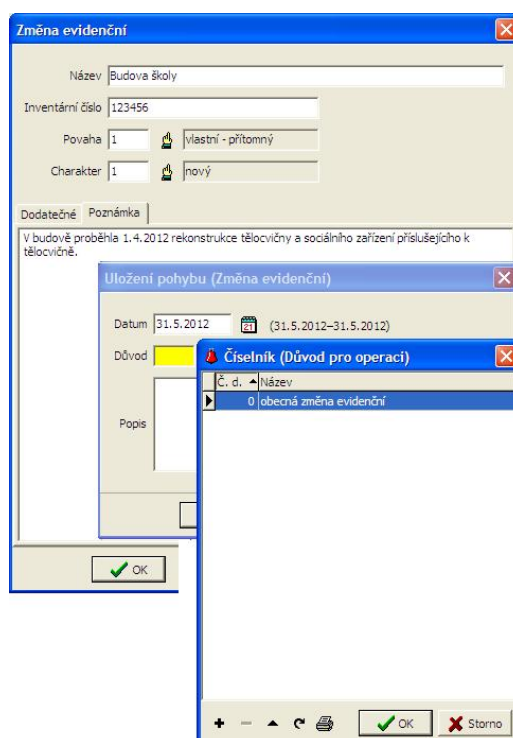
Změna evidenční

Název Budova školy

Inventární číslo 123456

Povaha 1 vlastní - přítomný

Charakter 1 nový

Dodatečné Poznámka

V budově proběhla 1.4.2012 rekonstrukce tělocvičny a sociálního zařízení příslušejícího k tělocvičně.

Uložení pohybu (Změna evidenční)

Datum 31.5.2012 (31.5.2012–31.5.2012)

Důvod

Popis

Číselník (Důvod pro operaci)

| Č. d. | Název |
|---|---|
| 0 | obecná změna evidenční |

OK

OK Storno